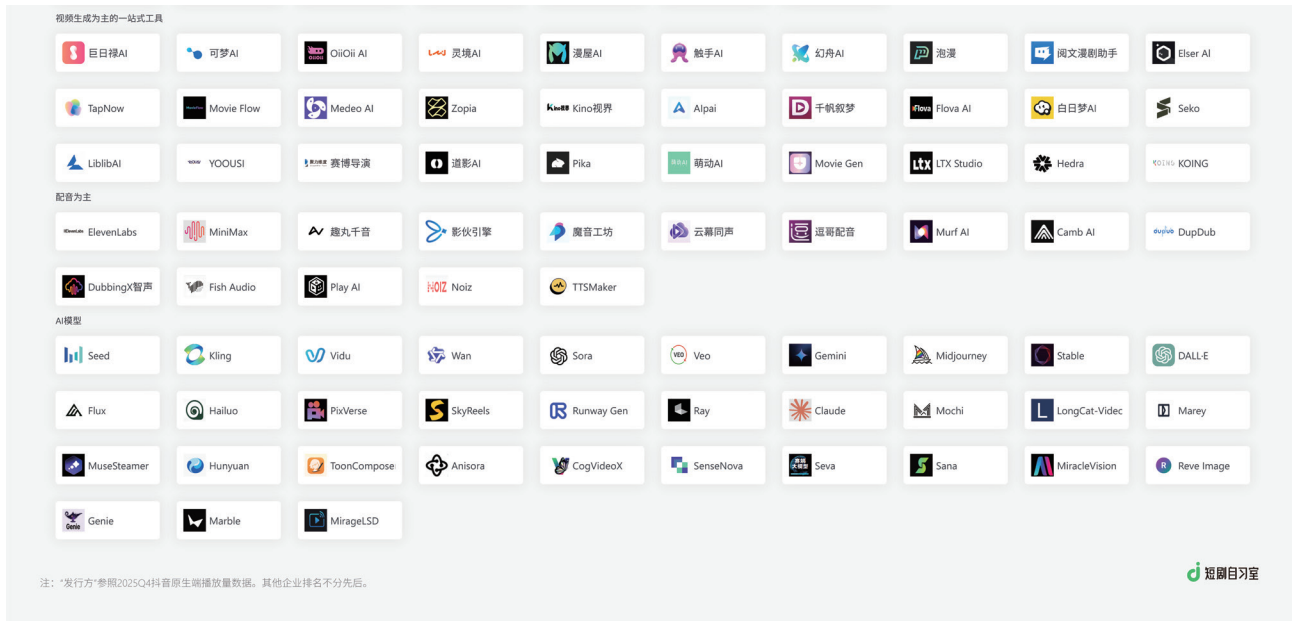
视频生成为主的一站式工具

巨日禄AI
可梦AI
OiiOii AI
灵境AI
漫屋AI
触手AI
幻舟AI
泡漫
阅文漫剧助手
Elser AI
TapNow
Movie Flow
Medeo AI
Zopia
Kino视界
Alpai
千帆叙梦
Flova AI
白日梦AI
Seko
LiblibAI
YOOUSI
赛博导演
道影AI
Pika
萌动AI
Movie Gen
LTX Studio
Hedra
KOING

配音为主

ElevenLabs
MiniMax
趣丸千音
影伙引擎
魔音工坊
云幕同声
逗哥配音
Murf AI
Camb AI
DupDub
DubbingX智声
Fish Audio
Play AI
Noiz
TTSMaker

AI模型

Seed
Kling
Vidu
Wan
Sora
Veo
Gemini
Midjourney
Stable
DALL·E
Flux
Hailuo
PixVerse
SkyReels
Runway Gen
Ray
Claude
Mochi
LongCat-Videc
Marey
MuseSteamer
Hunyuan
ToonCompose
Anisora
CogVideoX
SenseNova
Seva
Sana
MiracleVision
Reve Image
Genie
Marble
MirageLSD

注："发行方"参照2025Q4抖音原生端播放量数据。其他企业排名不分先后。

短剧自习室